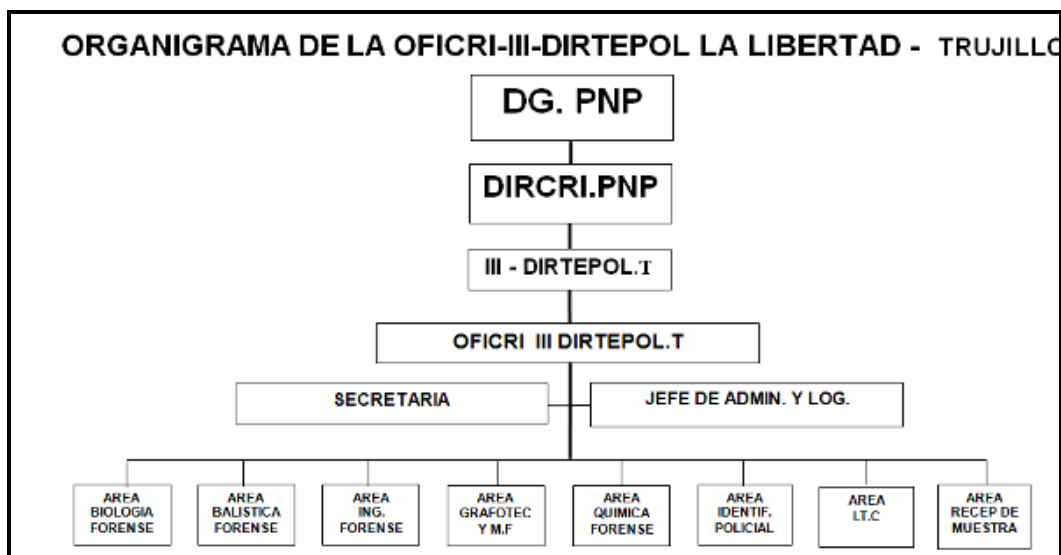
ORGANIGRAMA DE LA OFICRI-III-DIRTEPOL LA LIBERTAD - TRUJILLO

DG. PNP

DIRCRI.PNP

III - DIRTEPOL.T

OFICRI III DIRTEPOL.T

SECRETARIA

JEFE DE ADMIN. Y LOG.

AREA BIOLOGIA FORENSE

AREA BALISTICA FORENSE

AREA ING. FORENSE

AREA GRAFOTEC Y M.F

AREA QUIMICA FORENSE

AREA IDENTIF. POLICIAL

AREA I.T.C

AREA RECEP DE MUESTRA